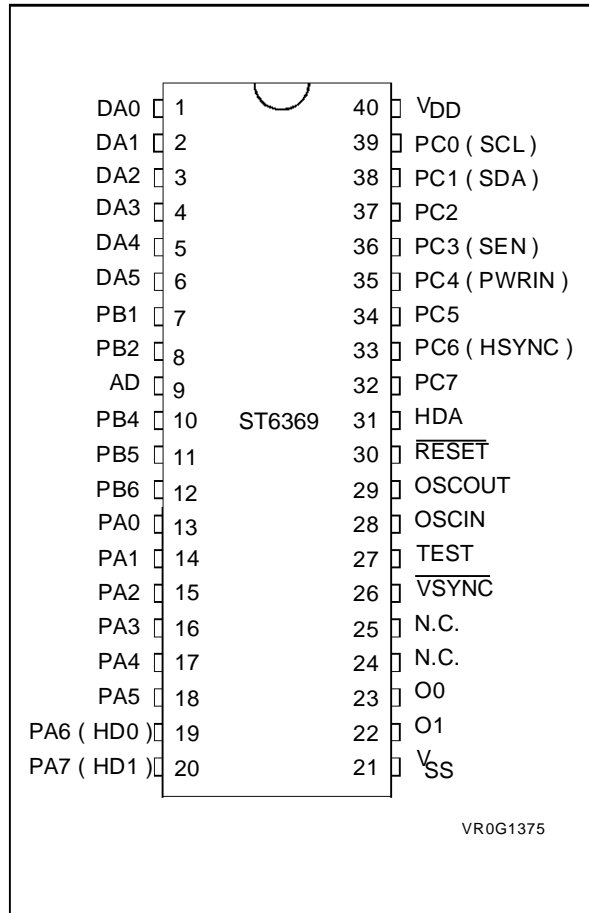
DA0 1
DA1 2
DA2 3
DA3 4
DA4 5
DA5 6
PB1 7
PB2 8
AD 9
PB4 10
PB5 11
PB6 12
PA0 13
PA1 14
PA2 15
PA3 16
PA4 17
PA5 18
PA6 ( HD0 ) 19
PA7 ( HD1 ) 20

ST6369

40 $V_{DD}$
39 PC0 ( SCL )
38 PC1 ( SDA )
37 PC2
36 PC3 ( SEN )
35 PC4 ( PWRIN )
34 PC5
33 PC6 ( HSYNC )
32 PC7
31 HDA
30 $\overline{RESET}$
29 OSCOUT
28 OSCIN
27 TEST
26 $\overline{VSYNC}$
25 N.C.
24 N.C.
23 O0
22 O1
21 $V_{SS}$

VR0G1375